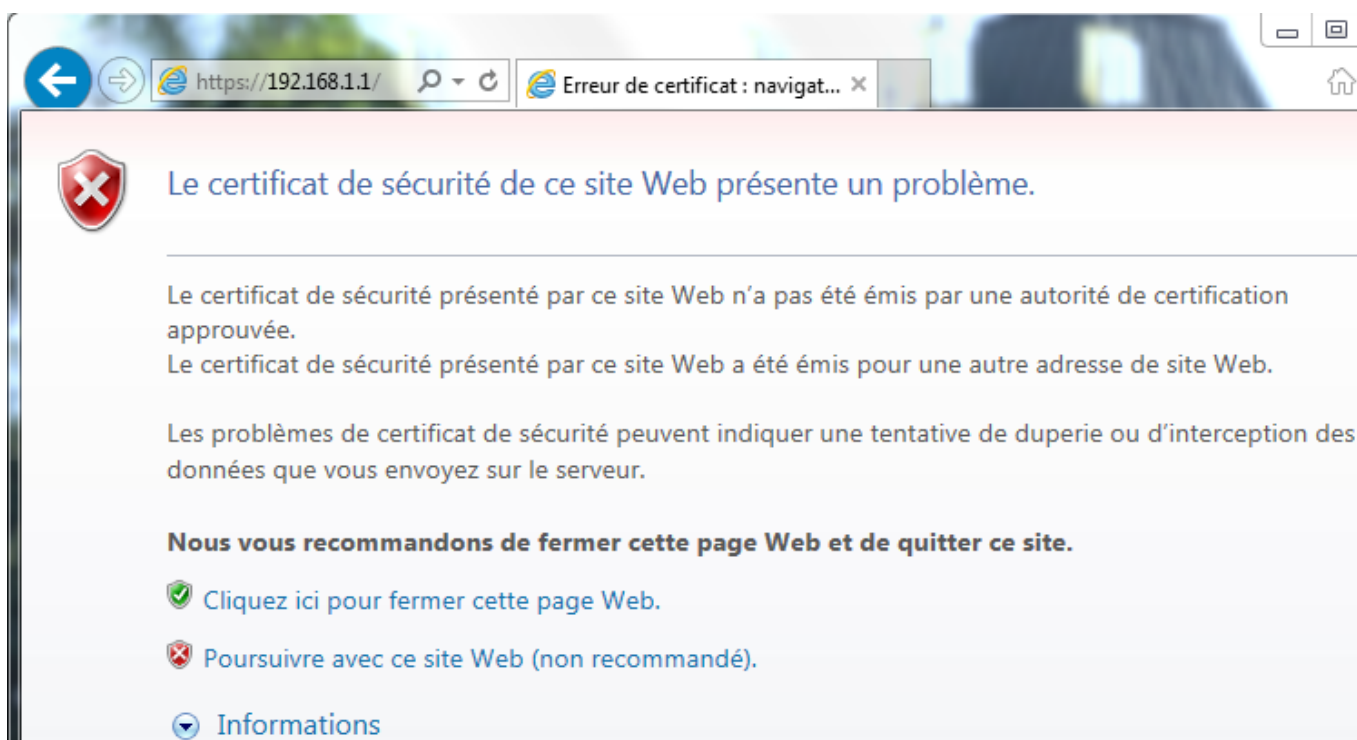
https://192.168.1.1/

Erreur de certificat : navigat...

Le certificat de sécurité de ce site Web présente un problème.

Le certificat de sécurité présenté par ce site Web n’a pas été émis par une autorité de certification approuvée.
Le certificat de sécurité présenté par ce site Web a été émis pour une autre adresse de site Web.

Les problèmes de certificat de sécurité peuvent indiquer une tentative de duperie ou d’interception des données que vous envoyez sur le serveur.

**Nous vous recommandons de fermer cette page Web et de quitter ce site.**

Cliquez ici pour fermer cette page Web.

Poursuivre avec ce site Web (non recommandé).

Informations